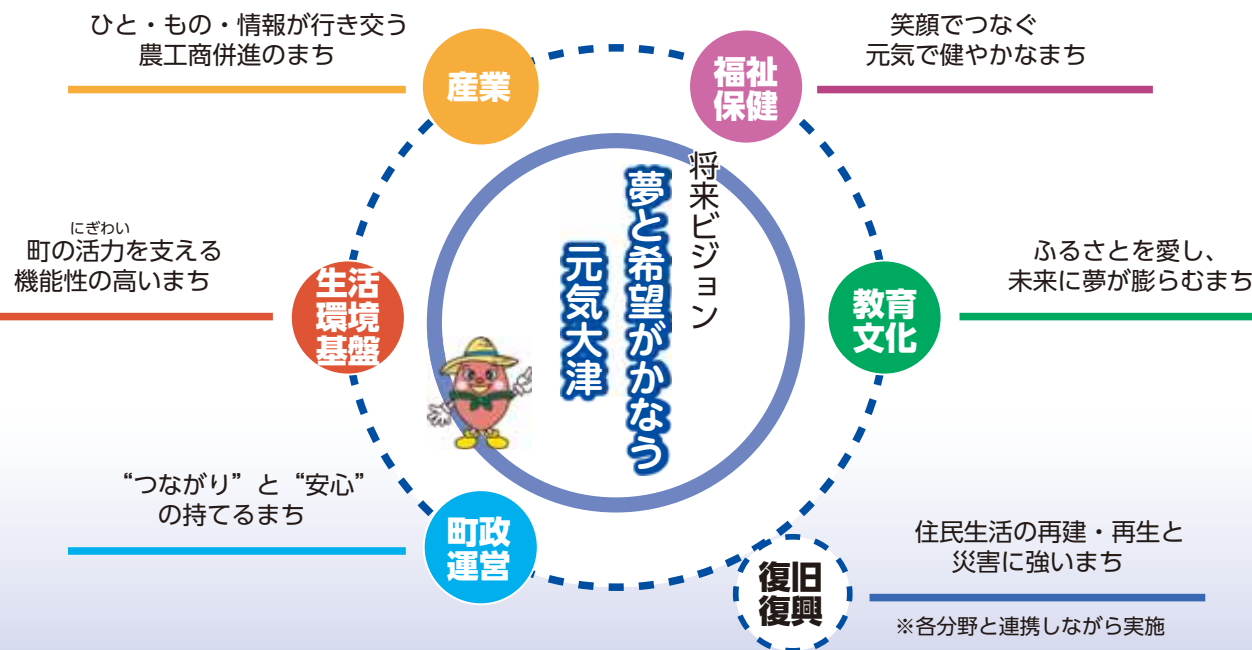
ひと・もの・情報が行き交う
農工商併進のまち

産業

笑顔でつなぐ
元気で健やかなまち

福祉
保健

将来ビジョン

夢と希望がかなう
元気大津

にぎわい
町の活力を支える
機能性の高いまち

生活
環境
基盤

ふるさとを愛し、
未来に夢が膨らむまち

教育
文化

“つながり”と“安心”
の持てるまち

町政
運営

住民生活の再建・再生と
災害に強いまち

復旧
復興

※各分野と連携しながら実施